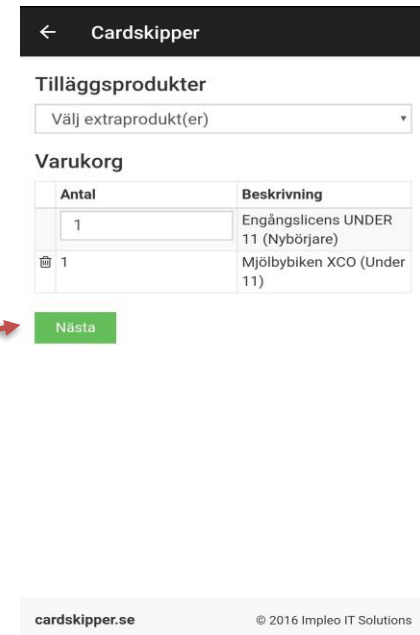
← Cardskipper

Tilläggsprodukter

Välj extraprodukt(er)

Varukorg

| | Antal | Beskrivning |
|---|---|---|
| | 1 | Engångslicens UNDER 11 (Nybörjare) |
| 🗑 | 1 | Mjölbybiken XCO (Under 11) |

Nästa

cardskipper.se

© 2016 Impleo IT Solutions